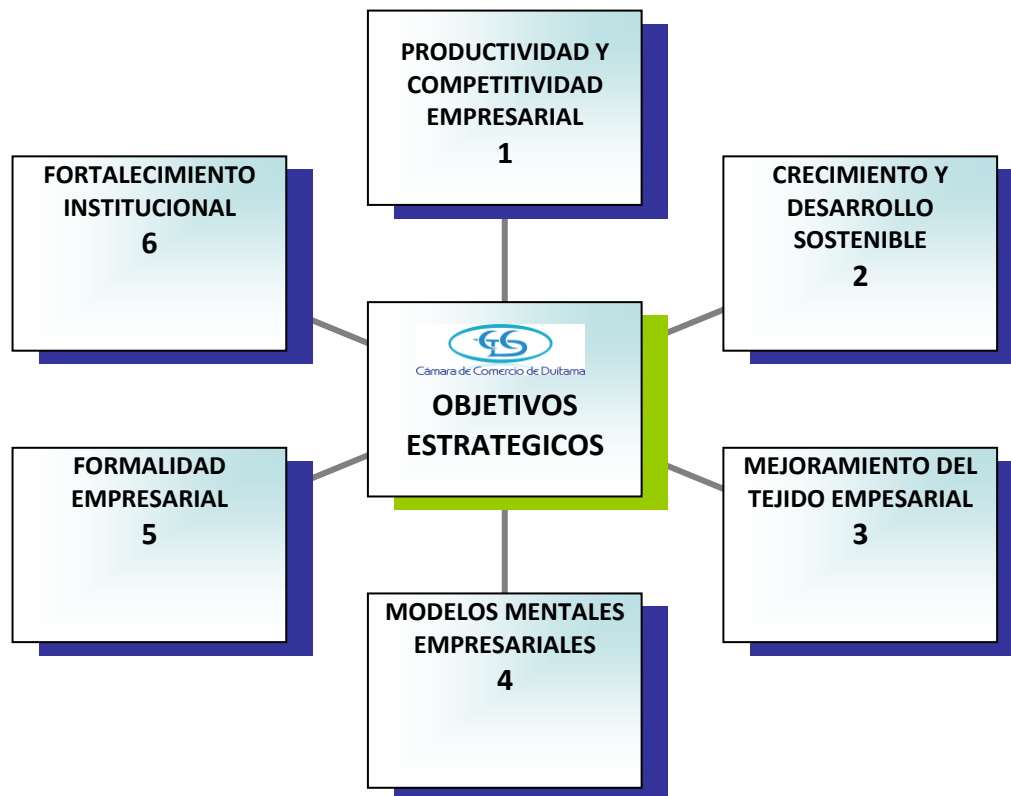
PRODUCTIVIDAD Y COMPETITIVIDAD EMPRESARIAL
1

FORTALECIMIENTO INSTITUCIONAL
6

CRECIMIENTO Y DESARROLLO SOSTENIBLE
2

Cámara de Comercio de Duitama

OBJETIVOS ESTRATEGICOS

FORMALIDAD EMPRESARIAL
5

MEJORAMIENTO DEL TEJIDO EMPESARIAL
3

MODELOS MENTALES EMPRESARIALES
4